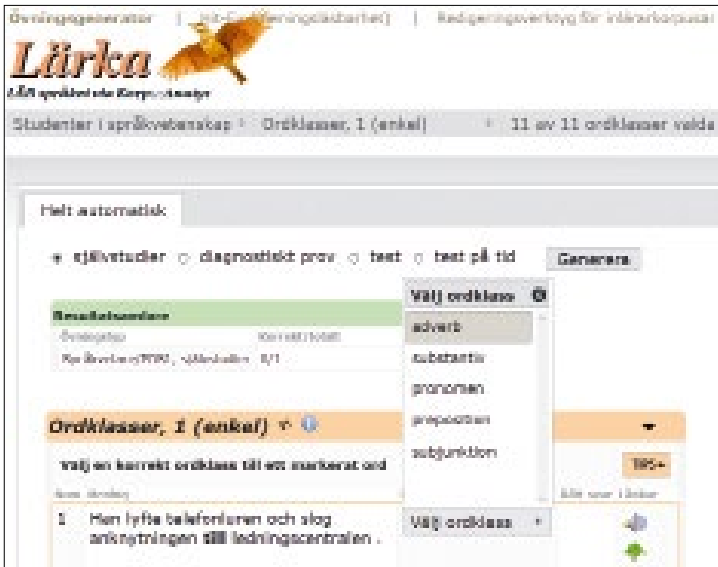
Övningsgenerator | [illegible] | Redigeringsverktyg för inläraxkorpusar

Lärka

Lätt språket via Korpusanalys

Studenter i språkvetenskap › Ordklasser, 1 (enkel) › 11 av 11 ordklasser valda

Helt automatisk

självstudier diagnostiskt prov test test på tid Generera

Resultatsamlare

Övningstyp Korrekt/totalt

Ordklasser/POS, självstudier 0/1

Välj ordklass

adverb

substantiv

pronomen

preposition

subjunktion

Ordklasser, 1 (enkel)

Välj en korrekt ordklass till ett markerat ord

Tips+

Nr Mening Välj svar Länkar

1 Han lyfte telefonluren och slog anknytningen **till** ledningscentralen .

Välj ordklass